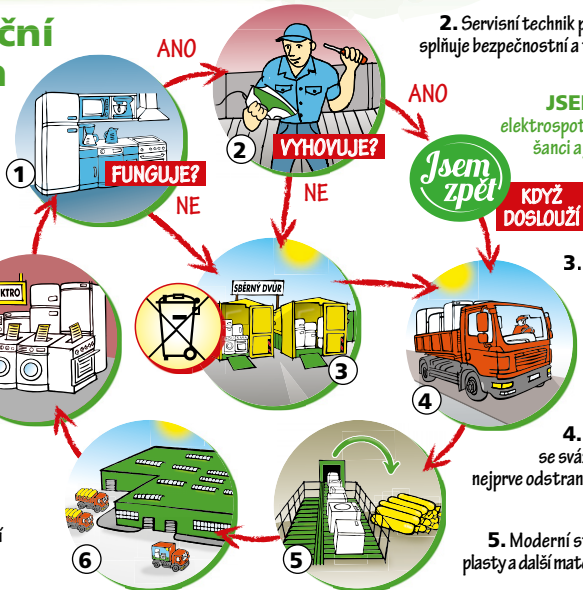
ční
n

2. Servisní technik p
splňuje bezpečnostní a

ANO

ANO

1
FUNGUJE?

2
VYHOVUJE?

NE

NE

JSEI
elektrospot
šanci a

Jsem zpět

KDYŽ
DOSLOUŽÍ

3.

KTRO

SBĚRNÝ DVŮR

3

4

4.
se svá
nejprve odstran

6

5

5. Moderní s
plasty a další mate